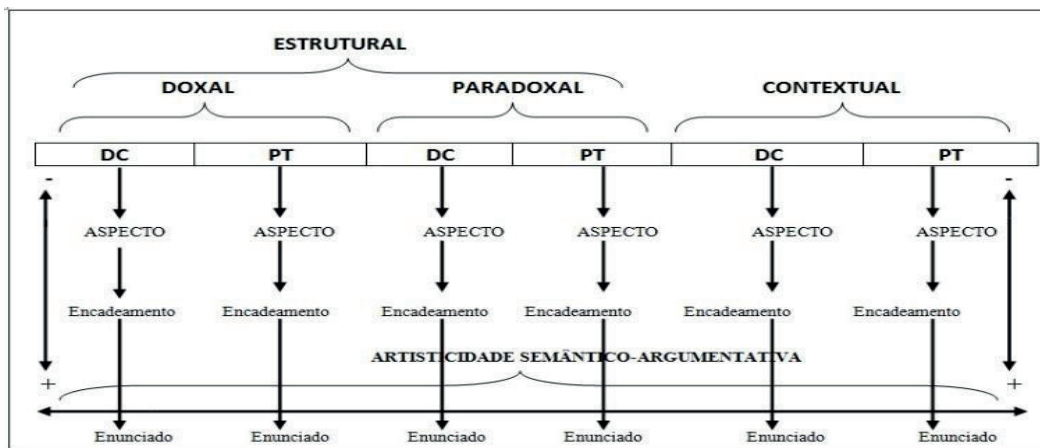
ESTRUTURAL

DOXAL

PARADOXAL

CONTEXTUAL

| DC | PT | DC | PT | DC | PT |
|---|---|---|---|---|---|

-

-

ASPECTO ASPECTO ASPECTO ASPECTO ASPECTO ASPECTO

Encadeamento Encadeamento Encadeamento Encadeamento Encadeamento Encadeamento

ARTISTICIDADE SEMÂNTICO-ARGUMENTATIVA

+

+

Enunciado Enunciado Enunciado Enunciado Enunciado Enunciado